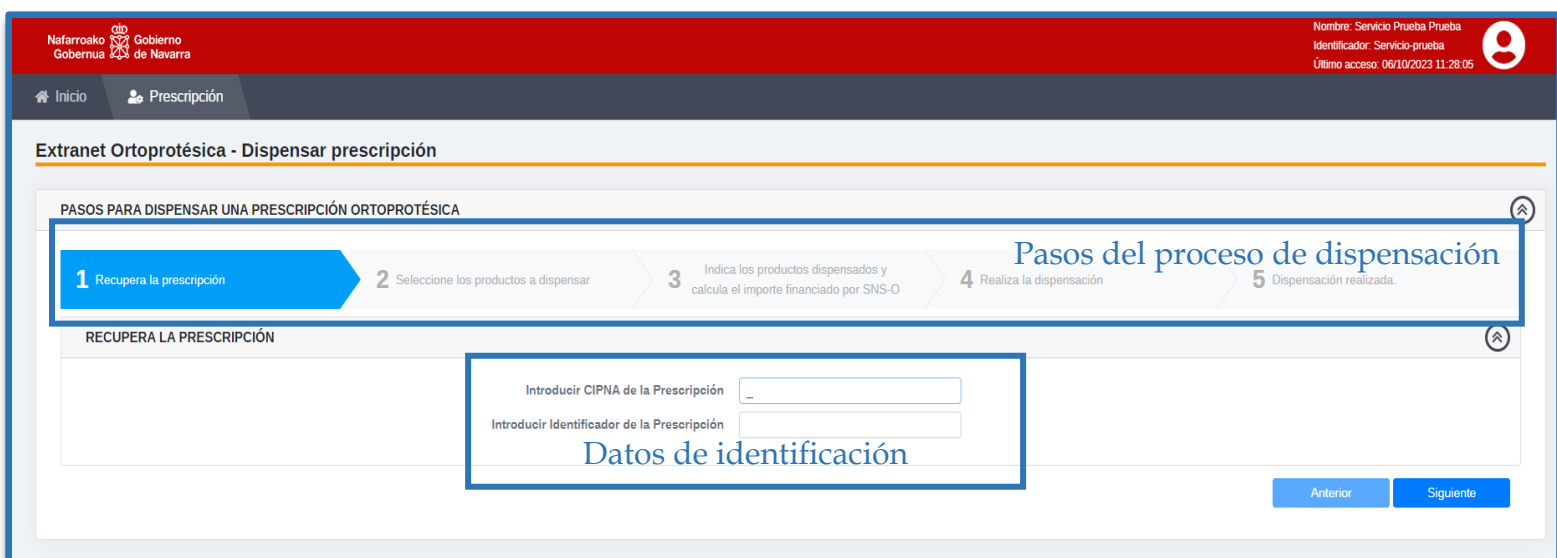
Nafarroako Gobernua Gobierno de Navarra

Nombre: Servicio Prueba Prueba
Identificador: Servicio-prueba
Último acceso: 06/10/2023 11:28:05

Inicio Prescripción

Extranet Ortoprotésica - Dispensar prescripción

PASOS PARA DISPENSAR UNA PRESCRIPCIÓN ORTOPROTÉSICA

Pasos del proceso de dispensación

1 Recupera la prescripción
2 Seleccione los productos a dispensar
3 Indica los productos dispensados y calcula el importe financiado por SNS-O
4 Realiza la dispensación
5 Dispensación realizada.

RECUPERA LA PRESCRIPCIÓN

Introducir CIPNA de la Prescripción _
Introducir Identificador de la Prescripción

Datos de identificación

Anterior Siguiente